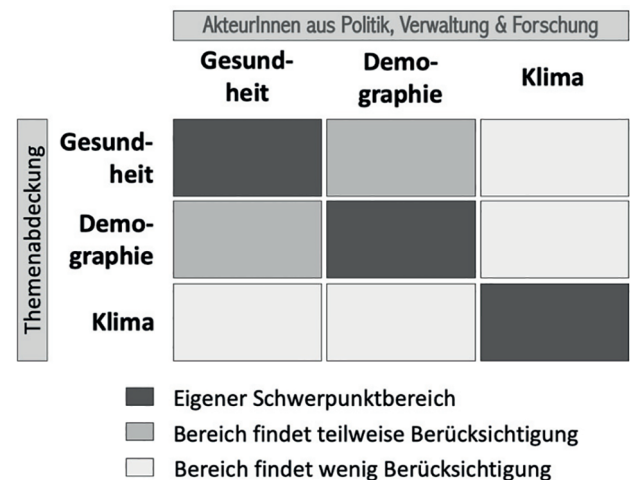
AkteurInnen aus Politik, Verwaltung & Forschung

| | Gesundheit | Demographie | Klima |
|---|---|---|---|
| Gesundheit | | | |
| Demographie | | | |
| Klima | | | |

Themenabdeckung

Eigener Schwerpunktbereich
Bereich findet teilweise Berücksichtigung
Bereich findet wenig Berücksichtigung